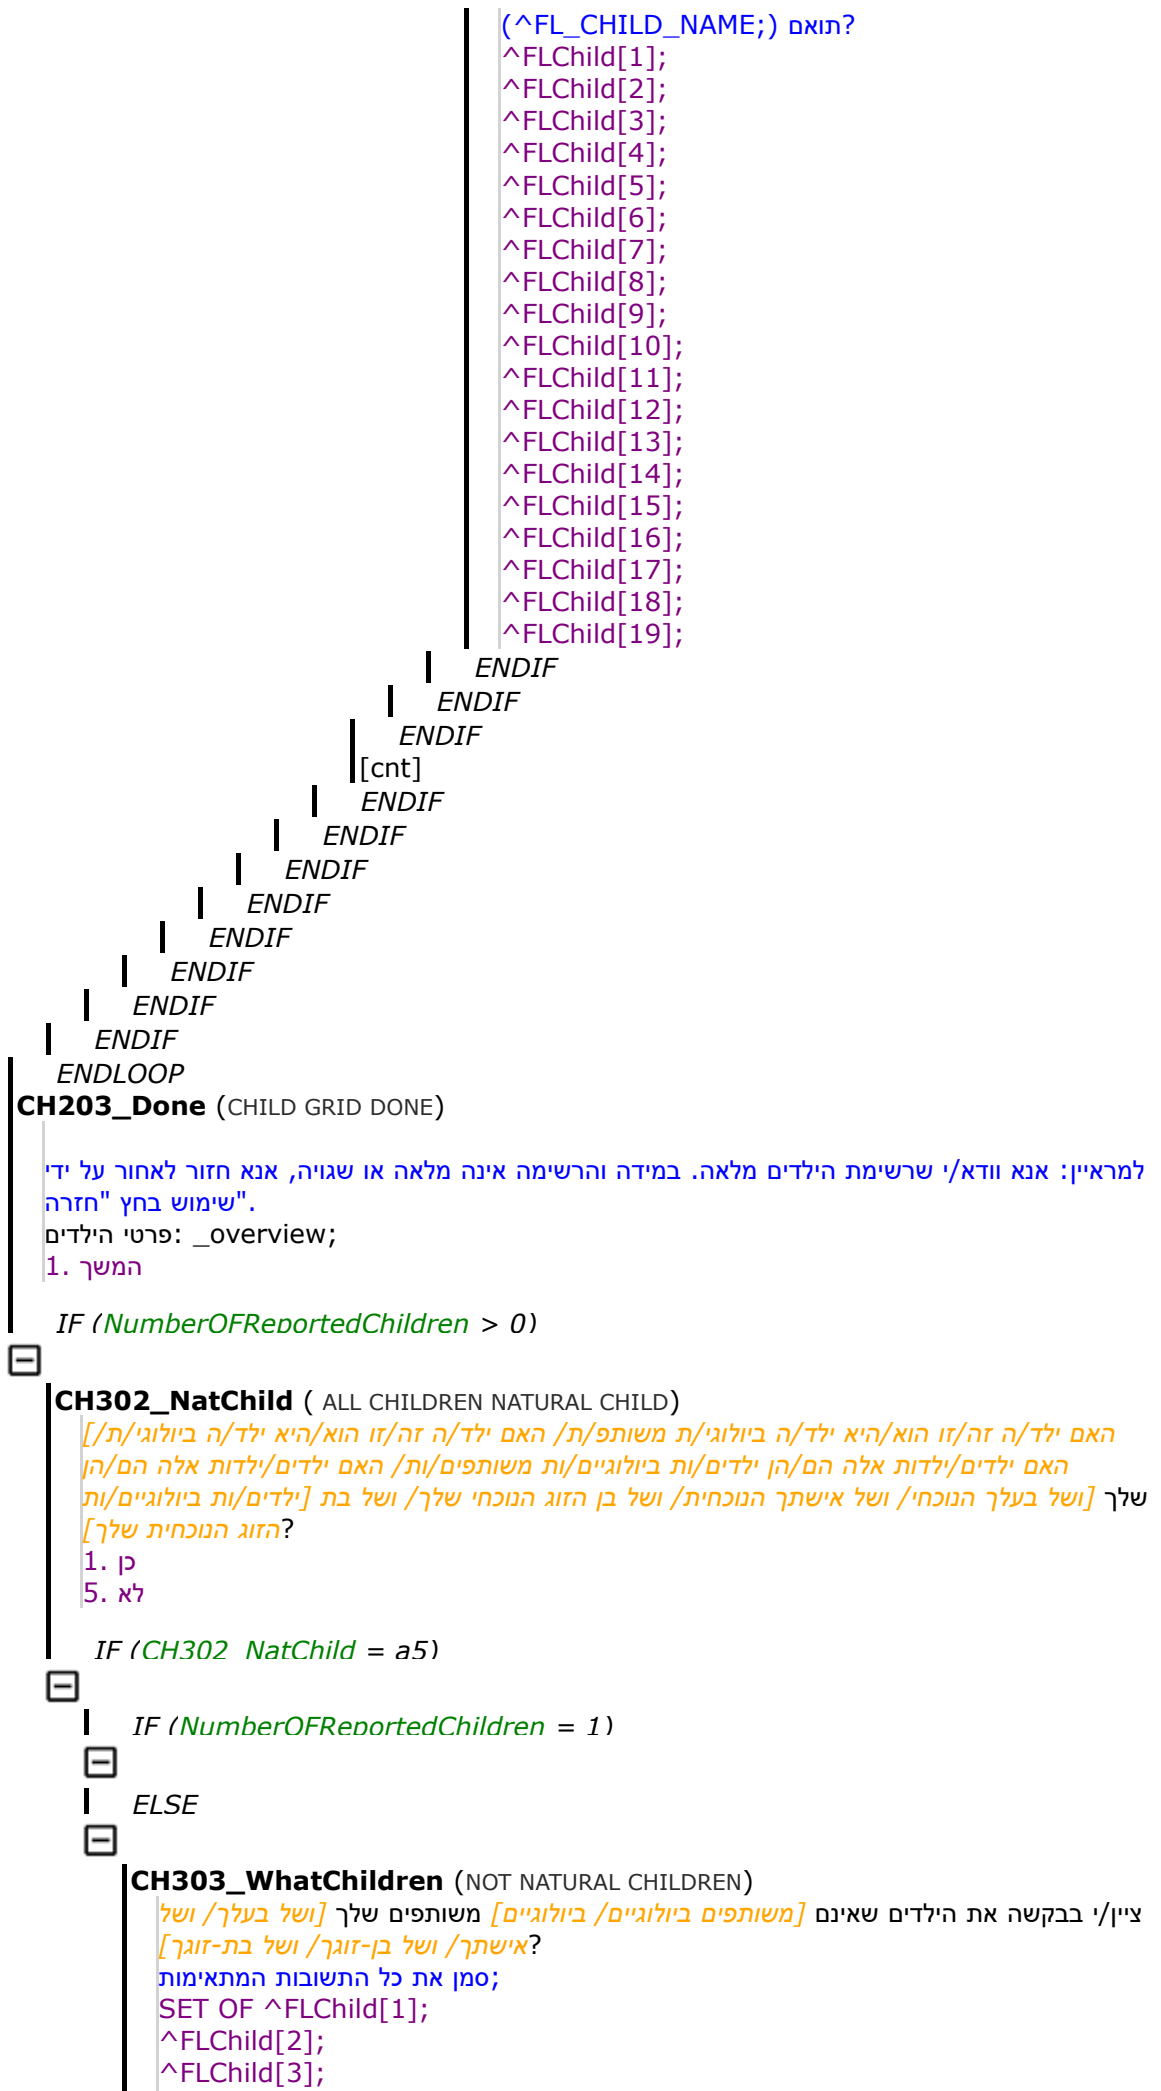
(^FL_CHILD_NAME;) תואם?
^FLChild[1];
^FLChild[2];
^FLChild[3];
^FLChild[4];
^FLChild[5];
^FLChild[6];
^FLChild[7];
^FLChild[8];
^FLChild[9];
^FLChild[10];
^FLChild[11];
^FLChild[12];
^FLChild[13];
^FLChild[14];
^FLChild[15];
^FLChild[16];
^FLChild[17];
^FLChild[18];
^FLChild[19];
ENDIF
ENDIF
ENDIF
[cnt]
ENDIF
ENDIF
ENDIF
ENDIF
ENDIF
ENDIF
ENDIF
ENDIF
ENDLOOP
CH203_Done (CHILD GRID DONE)

למראיין: אנא וודא/י שרשימת הילדים מלאה. במידה והרשימה אינה מלאה או שגויה, אנא חזור לאחור על ידי שימוש בחץ "חזרה".
פרטי הילדים: _overview;
1. המשך

IF (NumberOFReportedChildren > 0)

CH302_NatChild ( ALL CHILDREN NATURAL CHILD)
האם ילד/ה זה/זו הוא/היא ילד/ה ביולוגי/ת משותפ/ת/ האם ילד/ה זה/זו הוא/היא ילד/ה ביולוגי/ת/ האם ילדים/ילדות אלה הם/הן ילדים/ילדות ביולוגיים/ות משותפים/ות/ האם ילדים/ילדות אלה הם/הן שלך [ושל בעלך הנוכחי/ ושל אישתך הנוכחית/ ושל בן הזוג הנוכחי שלך/ ושל בת הזוג הנוכחית שלך] ילדים/ות ביולוגיים/ות?
1. כן
5. לא

IF (CH302_NatChild = a5)

IF (NumberOFReportedChildren = 1)

ELSE

CH303_WhatChildren (NOT NATURAL CHILDREN)
ציין/י בבקשה את הילדים שאינם [משותפים ביולוגיים/ ביולוגיים] משותפים שלך [ושל בעלך/ ושל אישתך/ ושל בן-זוגך/ ושל בת-זוגך]?
סמן את כל התשובות המתאימות;
SET OF ^FLChild[1];
^FLChild[2];
^FLChild[3];